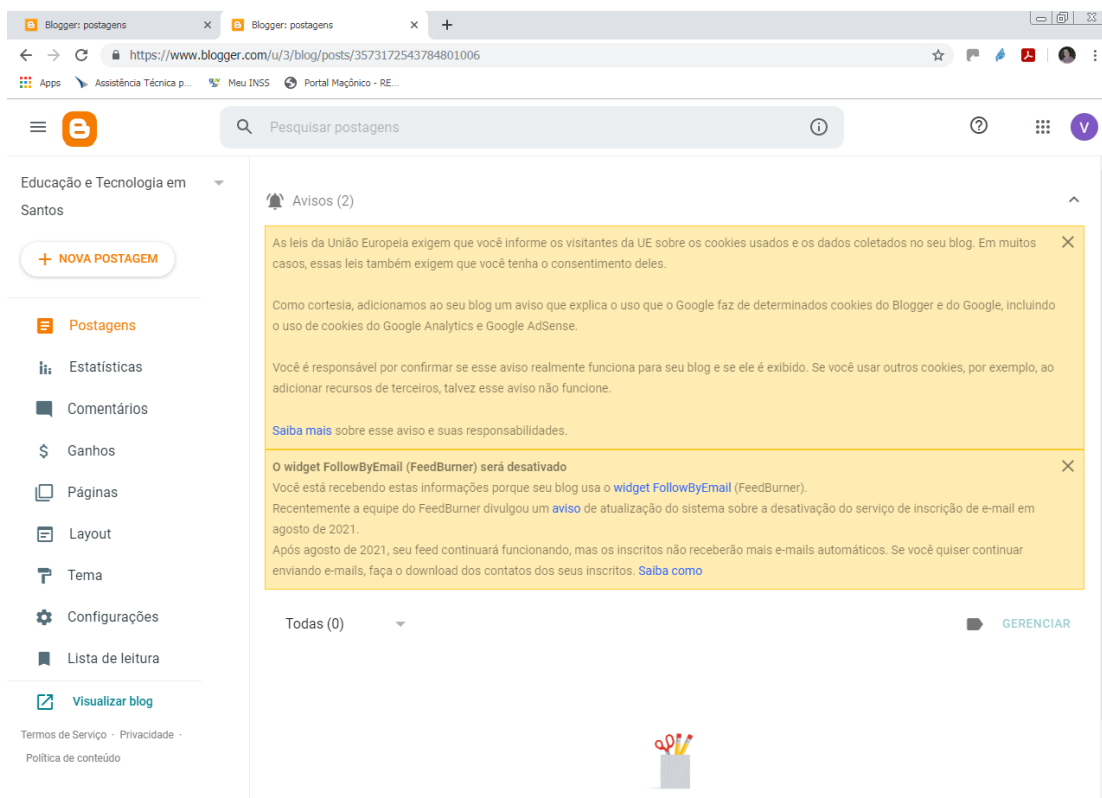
Blogger: postagens
Blogger: postagens
https://www.blogger.com/u/3/blog/posts/3573172543784801006
Apps Assistência Técnica p... Meu INSS Portal Maçônico - RE...

Pesquisar postagens

V

Educação e Tecnologia em Santos

+ NOVA POSTAGEM

Postagens
Estatísticas
Comentários
Ganhos
Páginas
Layout
Tema
Configurações
Lista de leitura

Visualizar blog

Termos de Serviço · Privacidade · Política de conteúdo

Avisos (2)

As leis da União Europeia exigem que você informe os visitantes da UE sobre os cookies usados e os dados coletados no seu blog. Em muitos casos, essas leis também exigem que você tenha o consentimento deles.

Como cortesia, adicionamos ao seu blog um aviso que explica o uso que o Google faz de determinados cookies do Blogger e do Google, incluindo o uso de cookies do Google Analytics e Google AdSense.

Você é responsável por confirmar se esse aviso realmente funciona para seu blog e se ele é exibido. Se você usar outros cookies, por exemplo, ao adicionar recursos de terceiros, talvez esse aviso não funcione.

Saiba mais sobre esse aviso e suas responsabilidades.

O widget FollowByEmail (FeedBurner) será desativado
Você está recebendo estas informações porque seu blog usa o widget FollowByEmail (FeedBurner).
Recentemente a equipe do FeedBurner divulgou um aviso de atualização do sistema sobre a desativação do serviço de inscrição de e-mail em agosto de 2021.
Após agosto de 2021, seu feed continuará funcionando, mas os inscritos não receberão mais e-mails automáticos. Se você quiser continuar enviando e-mails, faça o download dos contatos dos seus inscritos. Saiba como

Todas (0)

GERENCIAR